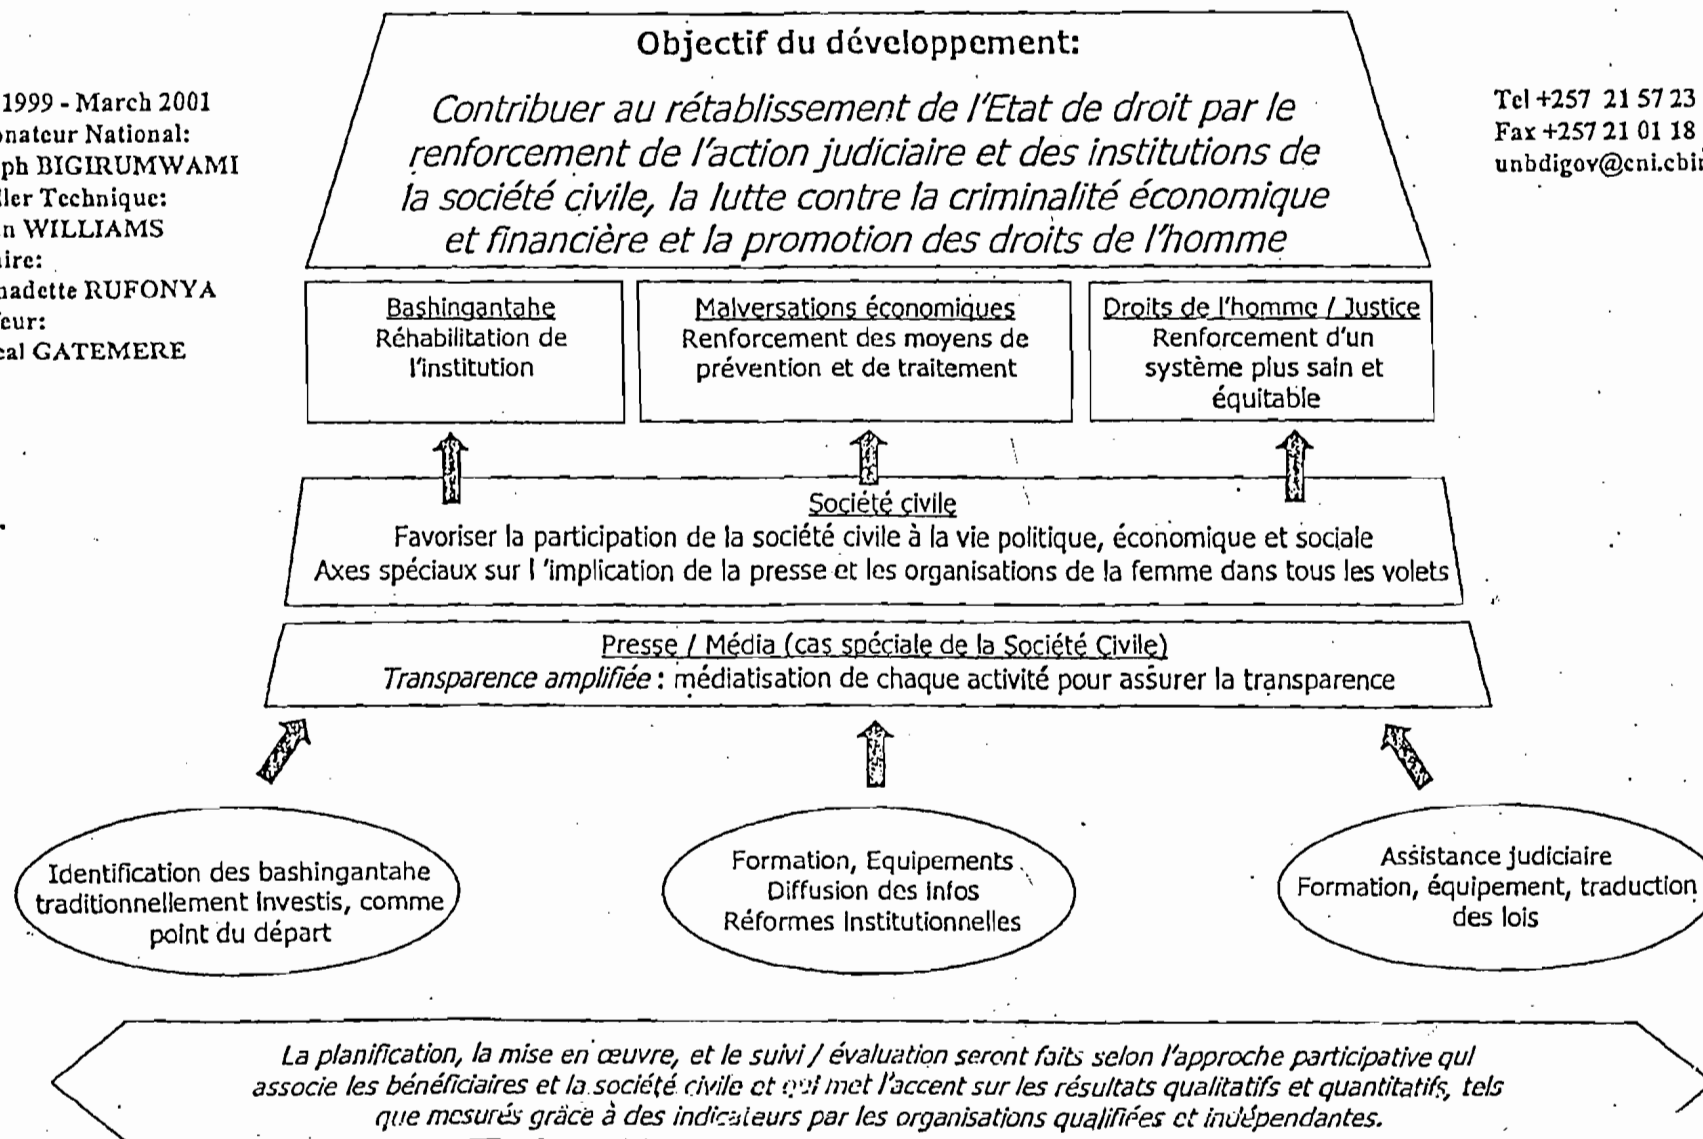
1999 - March 2001
onateur National:
ph BIGIRUMWAMI
ller Technique:
n WILLIAMS
ire:
nadette RUFONYA
eur:
cal GATEMERE

Objectif du développement:

Contribuer au rétablissement de l'Etat de droit par le renforcement de l'action judiciaire et des institutions de la société civile, la lutte contre la criminalité économique et financière et la promotion des droits de l'homme

Tel +257 21 57 23
Fax +257 21 01 18
unbdigov@cni.cbi

Bashingantahe
Réhabilitation de l'institution

Malversations économiques
Renforcement des moyens de prévention et de traitement

Droits de l'homme / Justice
Renforcement d'un système plus sain et équitable

Société civile
Favoriser la participation de la société civile à la vie politique, économique et sociale
Axes spéciaux sur l 'implication de la presse et les organisations de la femme dans tous les volets

Presse / Média (cas spéciale de la Société Civile)
Transparence amplifiée : médiatisation de chaque activité pour assurer la transparence

Identification des bashingantahe traditionnellement investis, comme point du départ

Formation, Equipements
Diffusion des infos
Réformes Institutionnelles

Assistance judiciaire
Formation, équipement, traduction des lois

La planification, la mise en œuvre, et le suivi / évaluation seront faits selon l'approche participative qui associe les bénéficiaires et la société civile et qui met l'accent sur les résultats qualitatifs et quantitatifs, tels que mesurés grâce à des indicateurs par les organisations qualifiées et indépendantes.